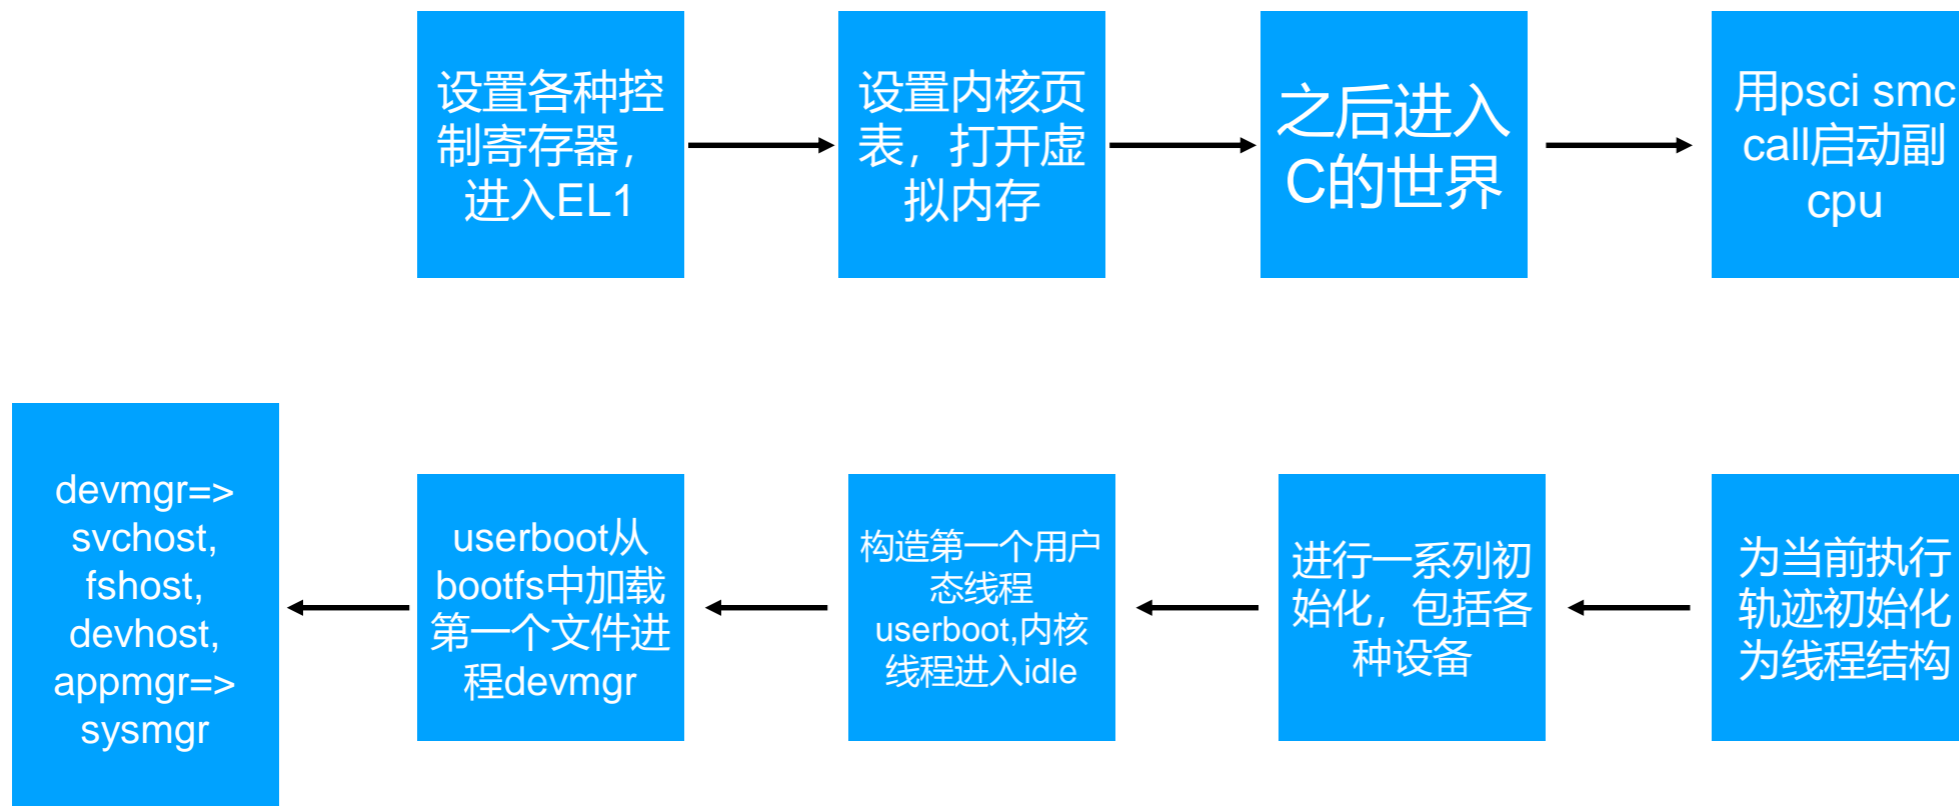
设置各种控制寄存器，进入EL1

设置内核页表，打开虚拟内存

之后进入C的世界

用psci smc call启动副cpu

为当前执行轨迹初始化为线程结构

进行一系列初始化，包括各种设备

构造第一个用户态线程userboot,内核线程进入idle

userboot从bootfs中加载第一个文件进程devmgr

devmgr=> svchost, fshost, devhost, appmgr=> sysmgr